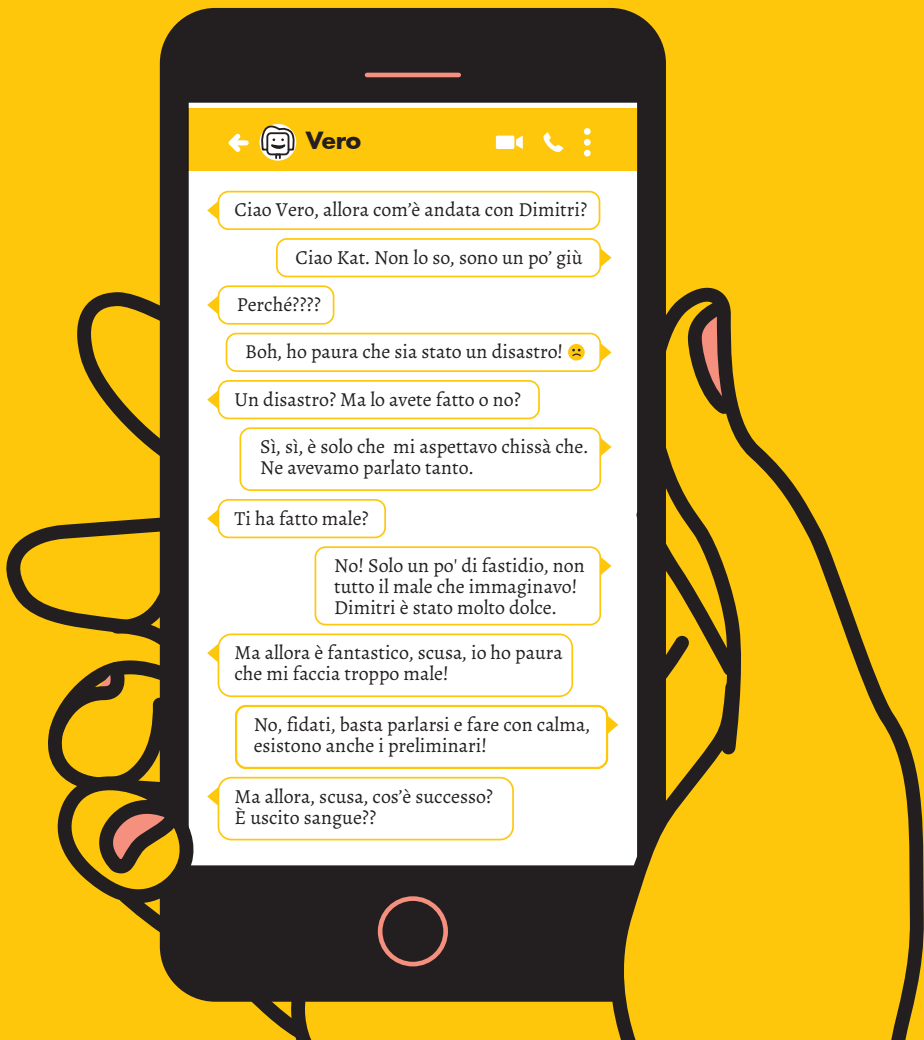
Vero

Ciao Vero, allora com'è andata con Dimitri?

Ciao Kat. Non lo so, sono un po' giù

Perché????

Boh, ho paura che sia stato un disastro! ☹

Un disastro? Ma lo avete fatto o no?

Sì, sì, è solo che mi aspettavo chissà che. Ne avevamo parlato tanto.

Ti ha fatto male?

No! Solo un po' di fastidio, non tutto il male che immaginavo! Dimitri è stato molto dolce.

Ma allora è fantastico, scusa, io ho paura che mi faccia troppo male!

No, fidati, basta parlarsi e fare con calma, esistono anche i preliminari!

Ma allora, scusa, cos'è successo? È uscito sangue??